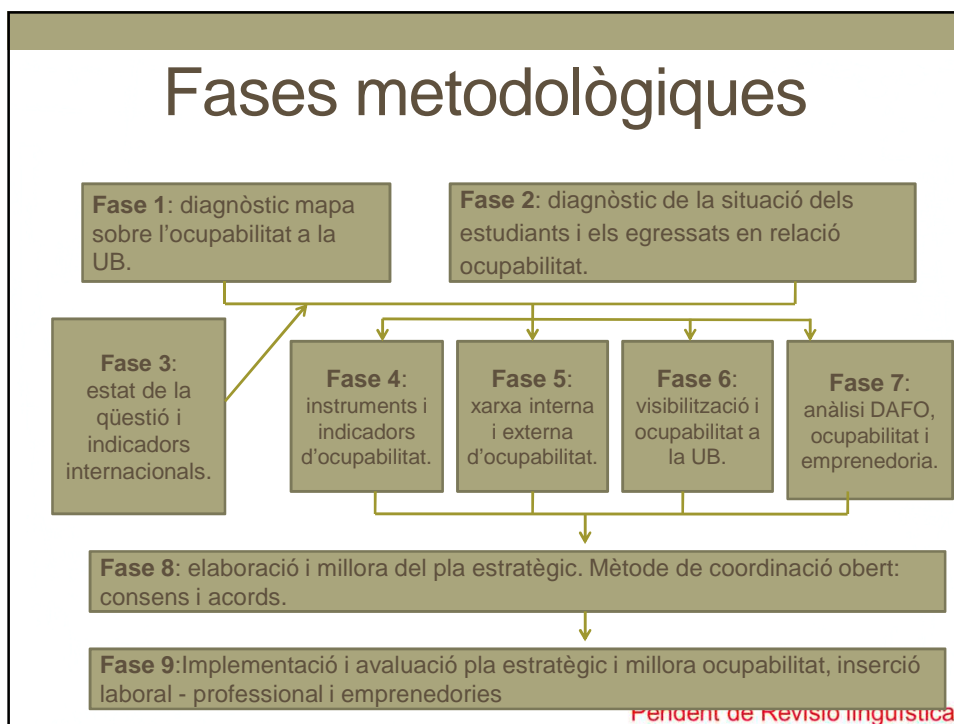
Fases metodològiques

**Fase 1**: diagnòstic mapa sobre l'ocupabilitat a la UB.

**Fase 2**: diagnòstic de la situació dels estudiants i els egressats en relació ocupabilitat.

**Fase 3**: estat de la qüestió i indicadors internacionals.

**Fase 4**: instruments i indicadors d'ocupabilitat.

**Fase 5**: xarxa interna i externa d'ocupabilitat.

**Fase 6**: visibilització i ocupabilitat a la UB.

**Fase 7**: anàlisi DAFO, ocupabilitat i emprenedoria.

**Fase 8**: elaboració i millora del pla estratègic. Mètode de coordinació obert: consens i acords.

**Fase 9**:Implementació i avaluació pla estratègic i millora ocupabilitat, inserció laboral - professional i emprenedories

Pendent de Revisió lingüística